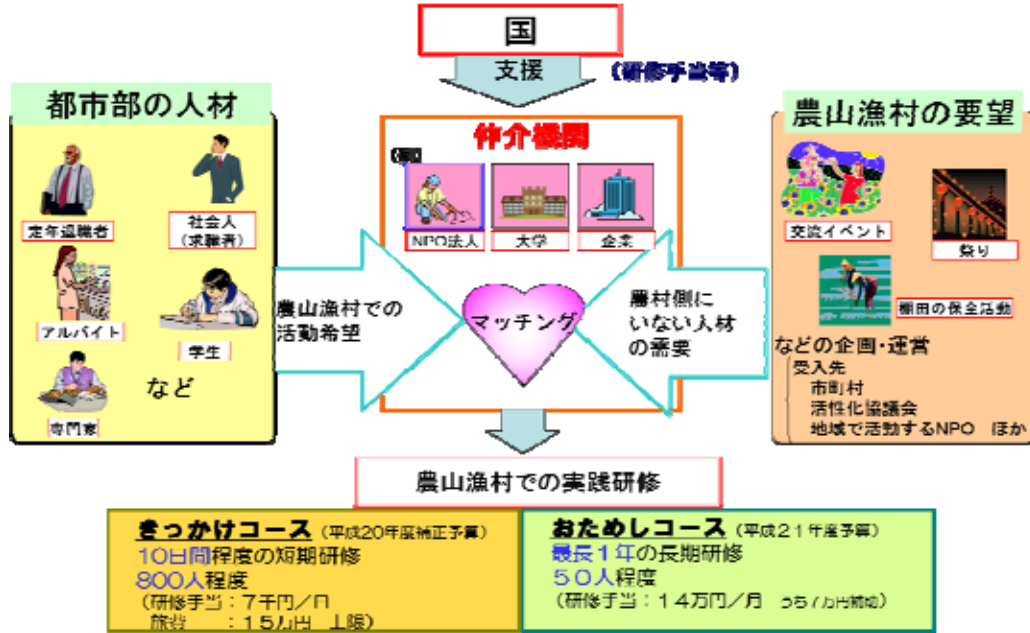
国

支援 (研修手当等)

都市部の人材

定年退職者

社会人（求職者）

アルバイト

学生

専門家

など

仲介機関

(例)

NPO法人

大学

企業

農山漁村での活動希望

マッチング

農村側にいない人材の需要

農山漁村の要望

交流イベント

祭り

棚田の保全活動

などの企画・運営

受入先

市町村

活性化協議会

地域で活動するNPO ほか

農山漁村での実践研修

きっかけコース (平成20年度補正予算)

10日間程度の短期研修

800人程度

(研修手当：7千円／日

旅費 ：15万円 上限)

おためしコース (平成21年度予算)

最長1年の長期研修

50人程度

(研修手当：14万円／月 うち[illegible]補助)